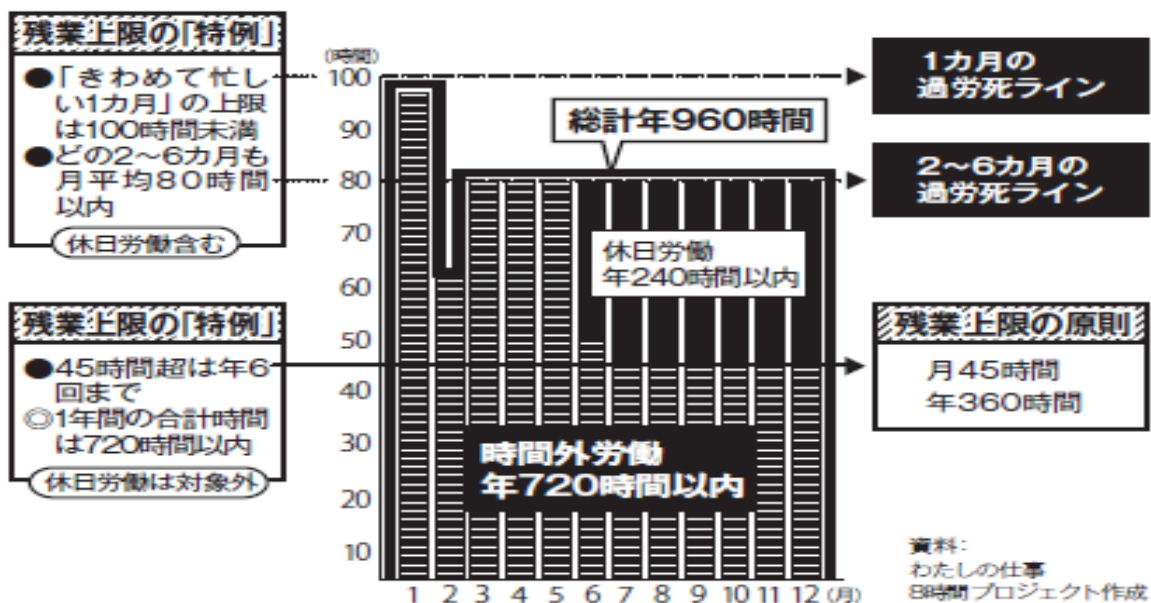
残業上限の「特例」

●「きわめて忙しい1カ月」の上限は100時間未満
●どの2~6カ月も月平均80時間以内

休日労働含む

残業上限の「特例」

●45時間超は年6回まで
◎1年間の合計時間は720時間以内

休日労働は対象外

(時間)
100
90
80
70
60
50
40
30
20
10

1 2 3 4 5 6 7 8 9 10 11 12 (月)

総計年960時間

休日労働
年240時間以内

時間外労働
年720時間以内

1カ月の
過労死ライン

2~6カ月の
過労死ライン

残業上限の原則

月45時間
年360時間

資料:
わたしの仕事
8時間プロジェクト作成